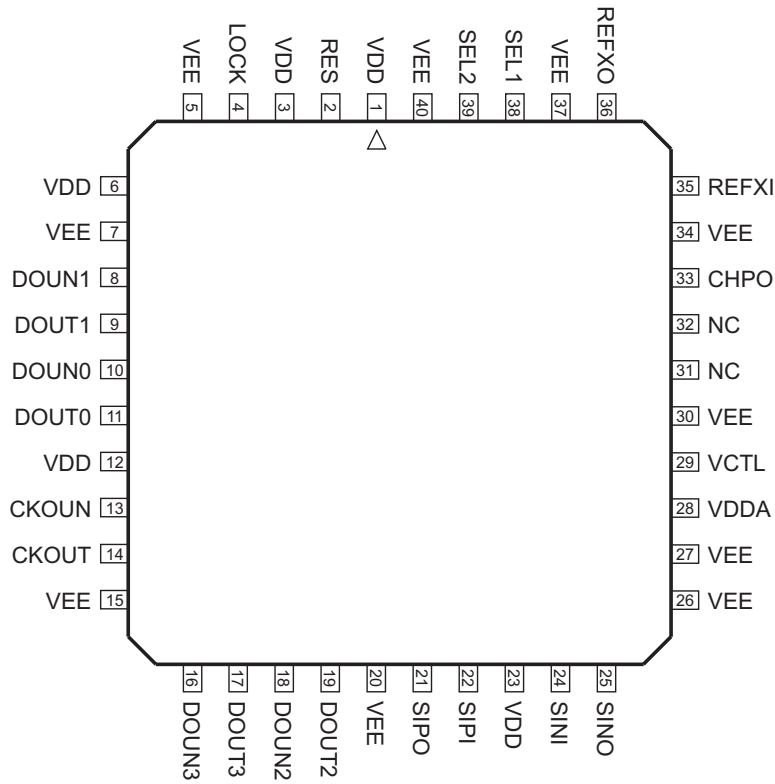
VEE 5
LOCK 4
VDD 3
RES 2
VDD 1
VEE 40
SEL2 39
SEL1 38
VEE 37
REFXO 36

VDD 6
VEE 7
DOUN1 8
DOUT1 9
DOUN0 10
DOUT0 11
VDD 12
CKOUN 13
CKOUT 14
VEE 15

35 REFXI
34 VEE
33 CHPO
32 NC
31 NC
30 VEE
29 VCTL
28 VDDA
27 VEE
26 VEE

16 DOUN3
17 DOUT3
18 DOUN2
19 DOUT2
20 VEE
21 SIPO
22 SIPI
23 VDD
24 SINI
25 SINO